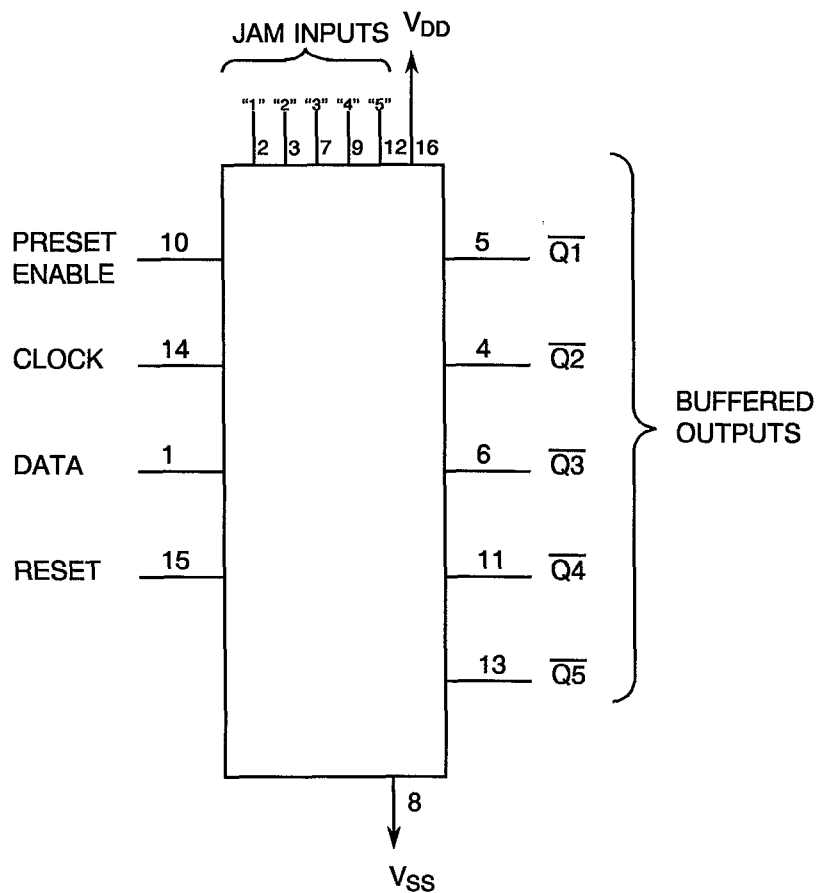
JAM INPUTS

$V_{DD}$

"1" "2" "3" "4" "5"

2 3 7 9 12 16

PRESET ENABLE 10

CLOCK 14

DATA 1

RESET 15

5 $\overline{Q1}$

4 $\overline{Q2}$

6 $\overline{Q3}$

11 $\overline{Q4}$

13 $\overline{Q5}$

BUFFERED OUTPUTS

8

$V_{SS}$